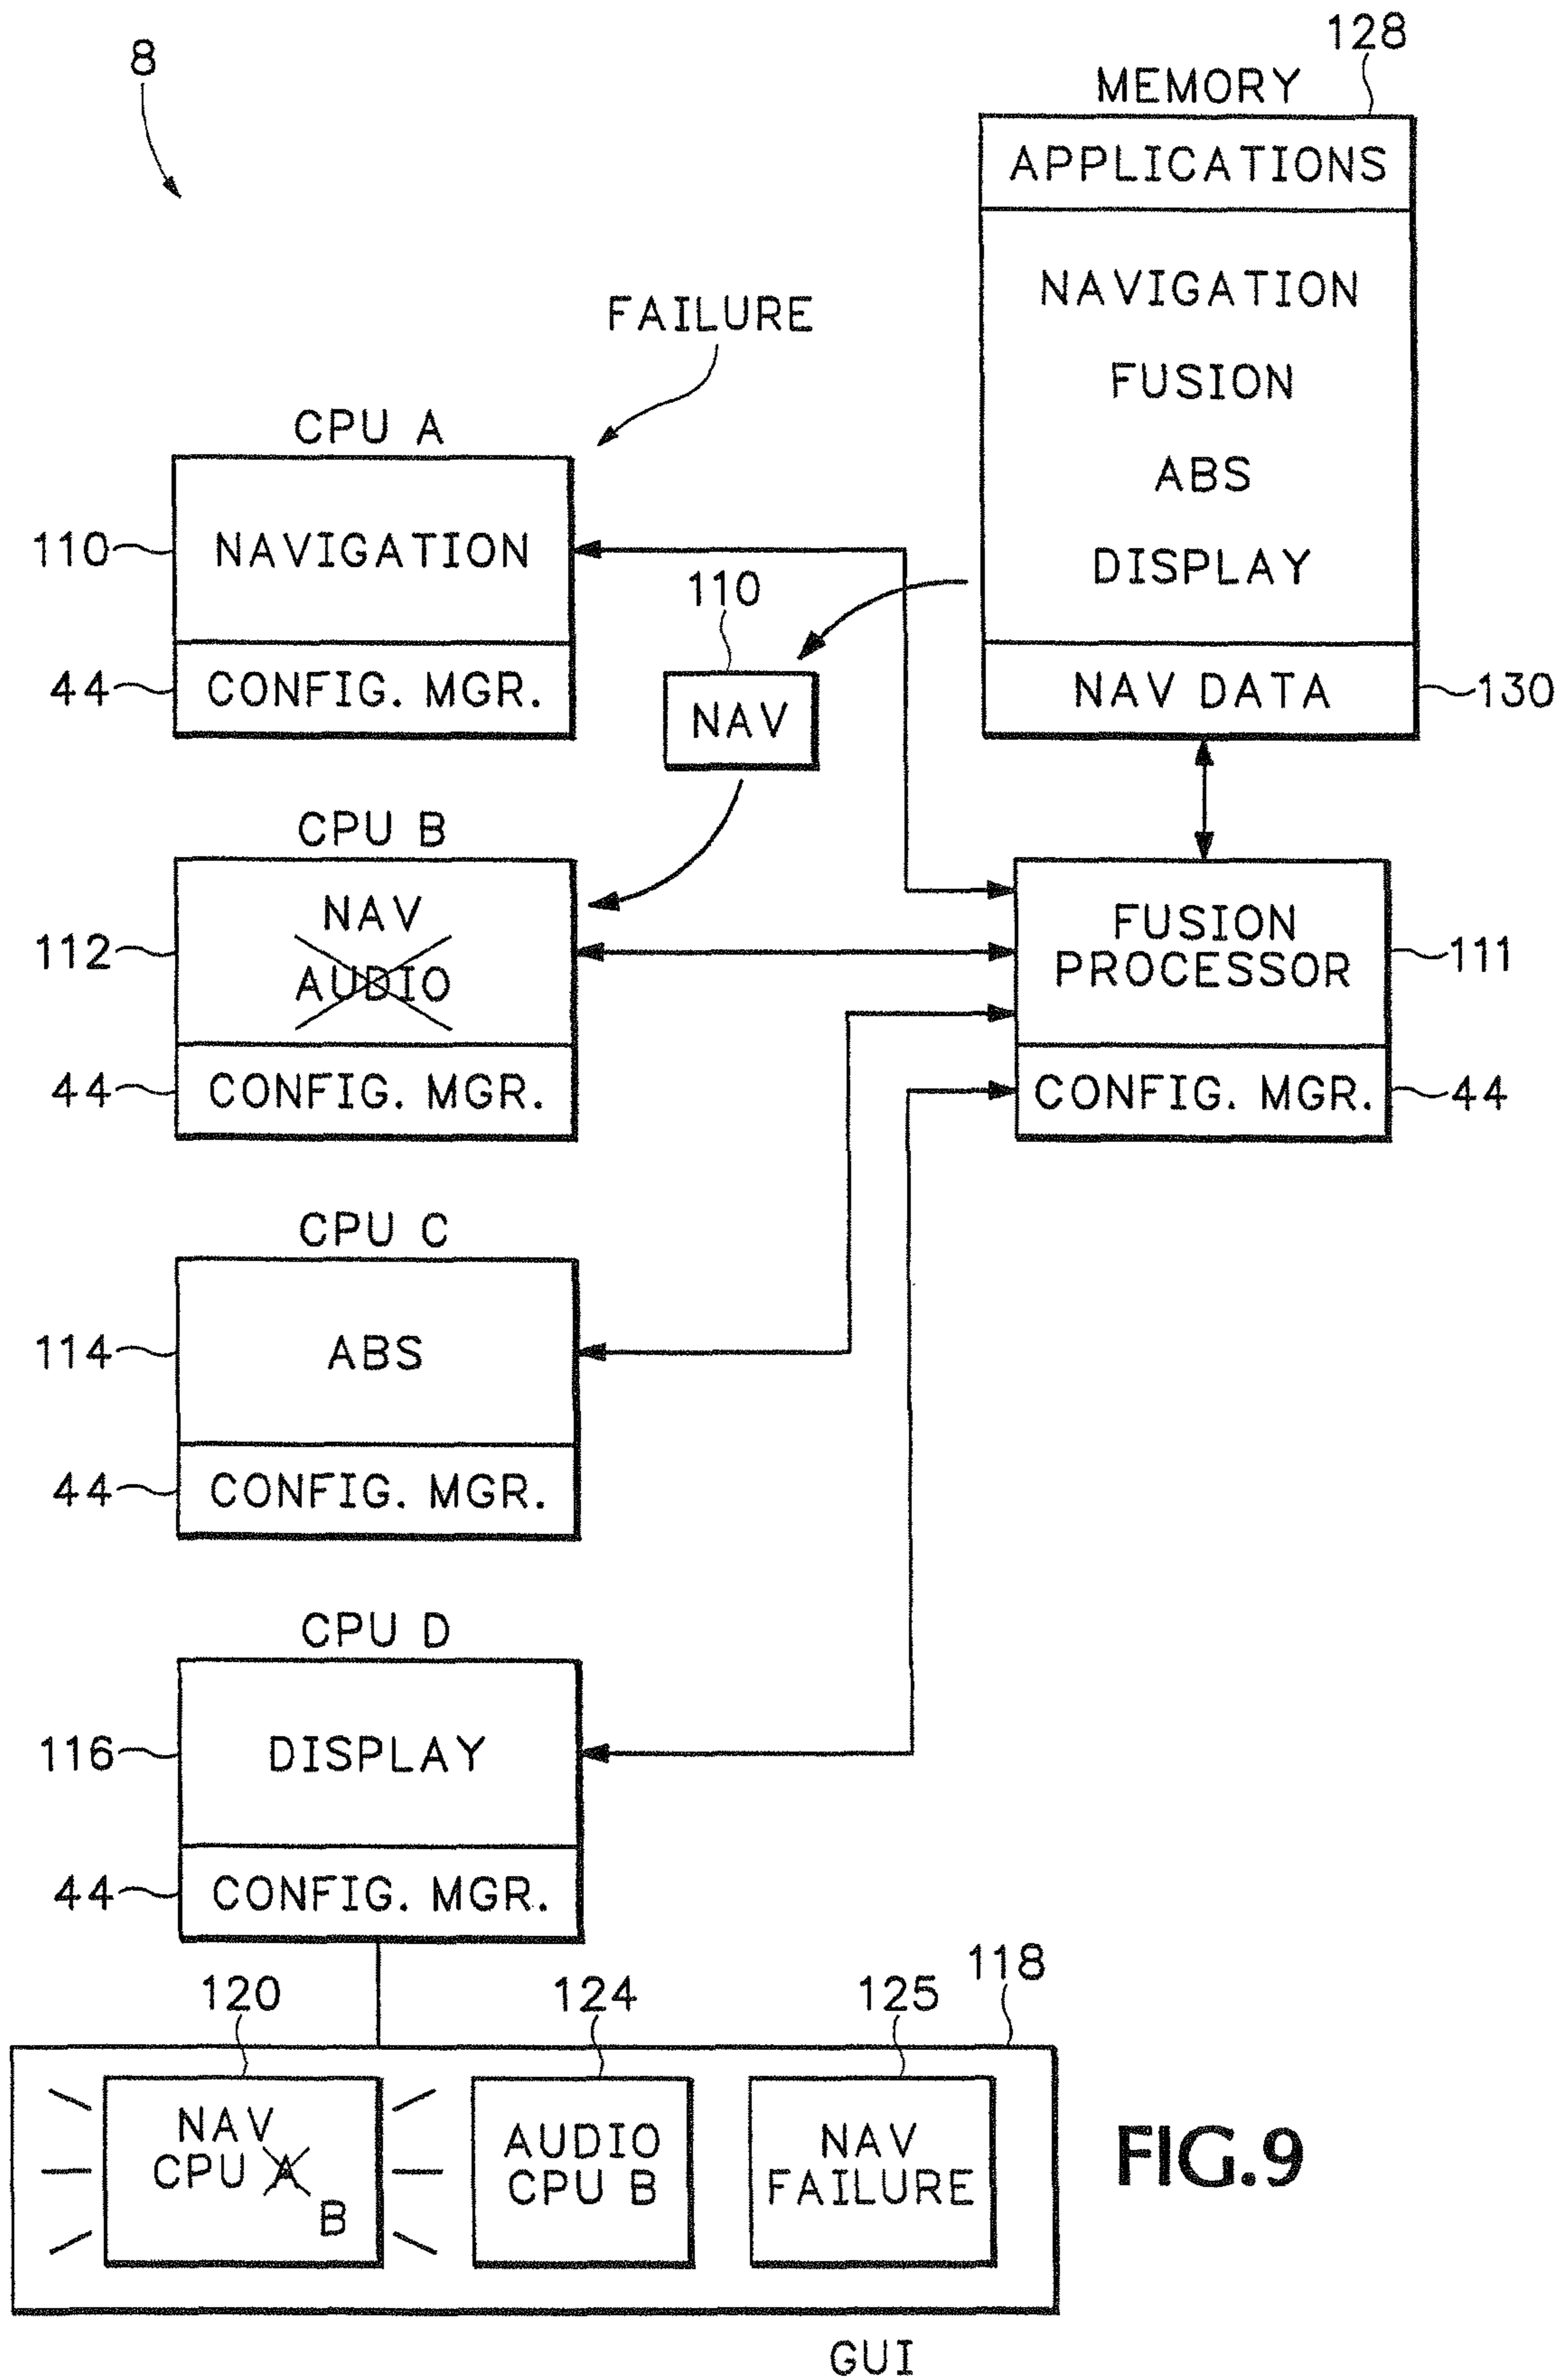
8

MEMORY 128

APPLICATIONS

NAVIGATION

FUSION

ABS

DISPLAY

NAV DATA 130

FAILURE

CPU A

110 NAVIGATION

44 CONFIG. MGR.

110

NAV

CPU B

112 NAV AUDIO

44 CONFIG. MGR.

FUSION PROCESSOR 111

CONFIG. MGR. 44

CPU C

114 ABS

44 CONFIG. MGR.

CPU D

116 DISPLAY

44 CONFIG. MGR.

120 124 125 118

NAV CPU A B

AUDIO CPU B

NAV FAILURE

FIG.9

GUI